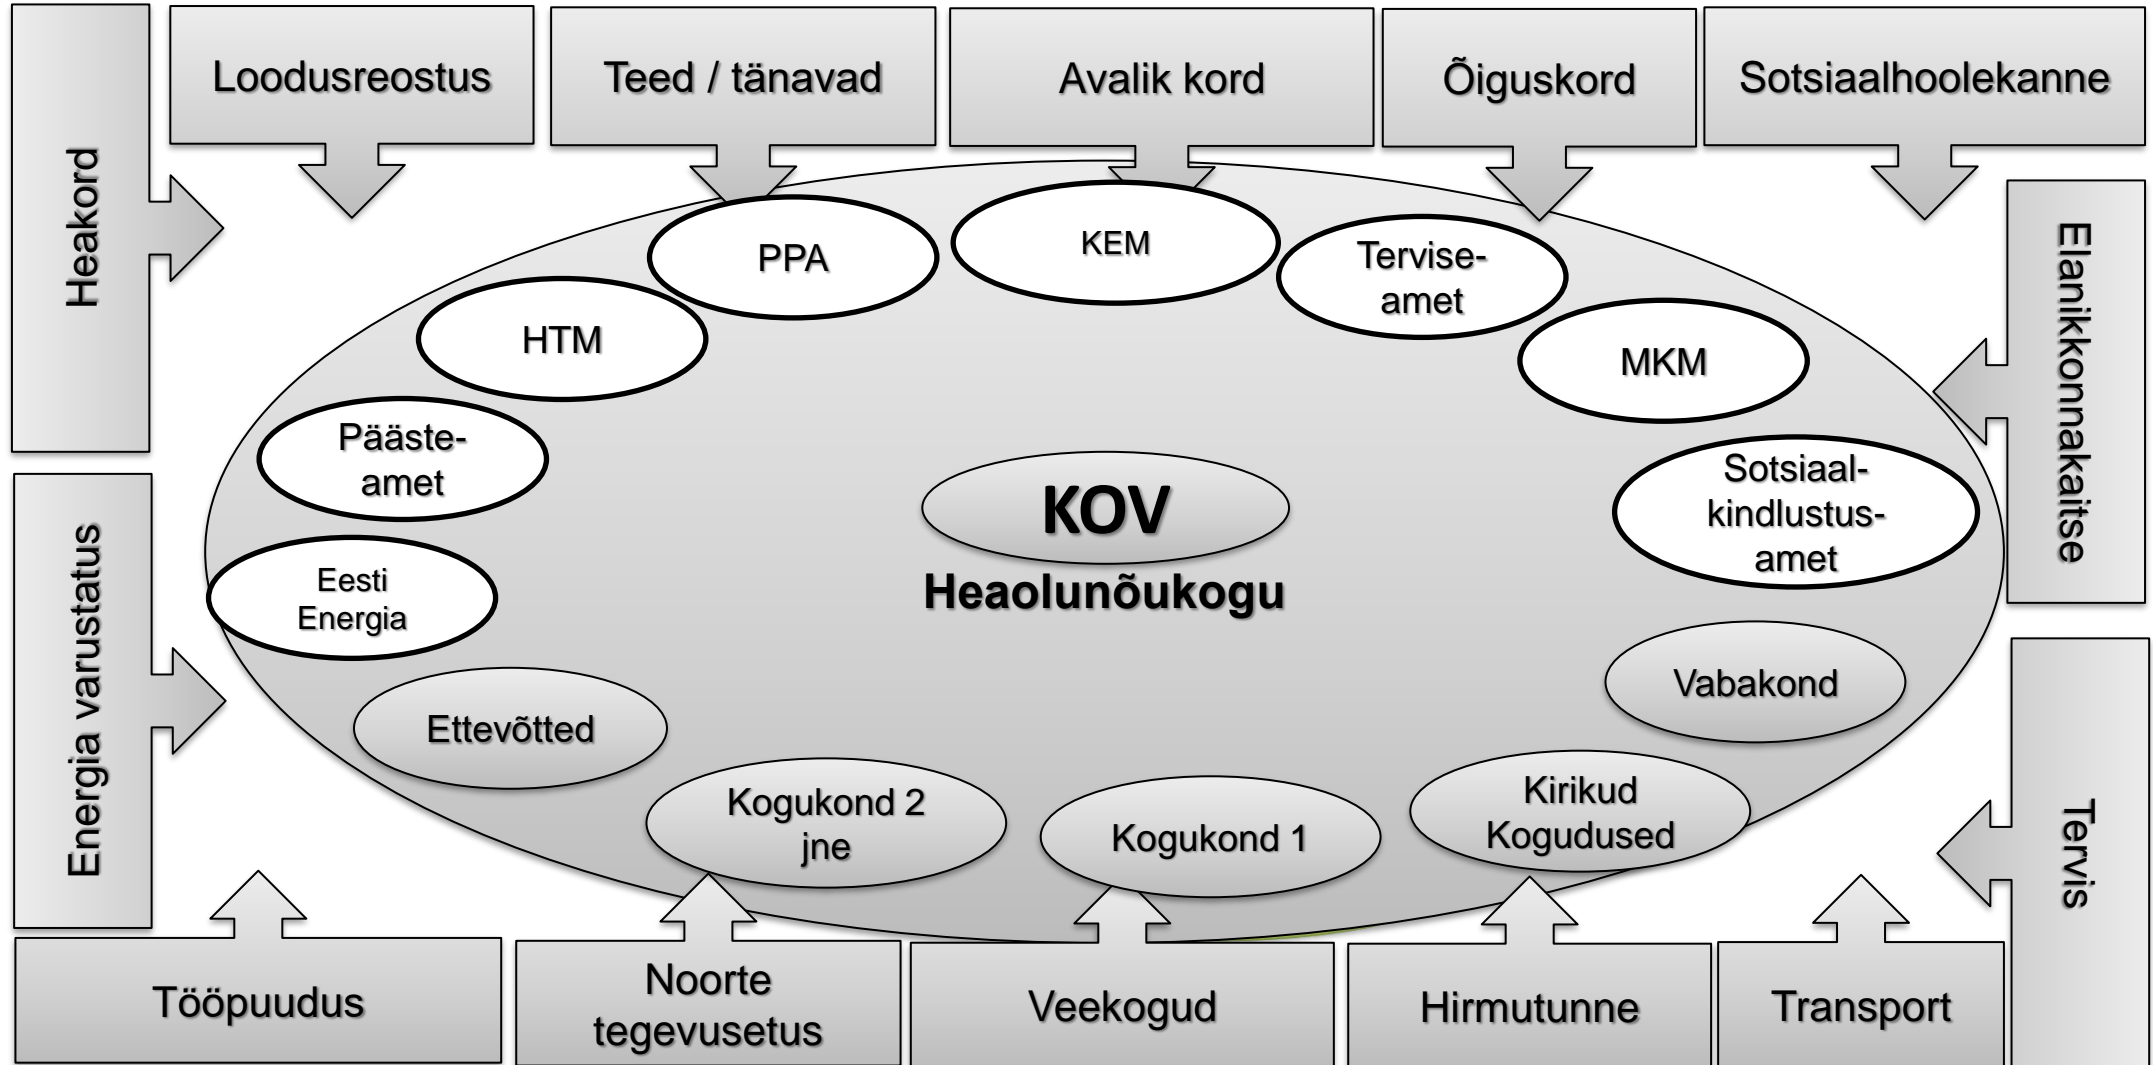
Heakord

Loodusreostus

Teed / tänavad

Avalik kord

Õiguskord

Sotsiaalhoolekanne

Elanikkonnakaitse

PPA

KEM

Tervise-amet

HTM

MKM

Pääste-amet

KOV

Heaolunõukogu

Sotsiaal-kindlustus-amet

Eesti Energia

Energia varustatus

Vabakond

Ettevõtted

Kogukond 2 jne

Kogukond 1

Kirikud Kogudused

Tervis

Tööpuudus

Noorte tegevusetus

Veekogud

Hirmutunne

Transport